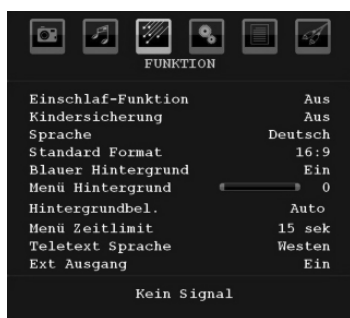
FUNKTION

| | |
|---|---|
| Einschlaf-Funktion | Aus |
| Kindersicherung | Aus |
| Sprache | Deutsch |
| Standard Format | 16:9 |
| Blauer Hintergrund | Ein |
| Menü Hintergrund | 0 |
| Hintergrundbel. | Auto |
| Menü Zeitlimit | 15 sek |
| Teletext Sprache | Westen |
| Ext Ausgang | Ein |

Kein Signal